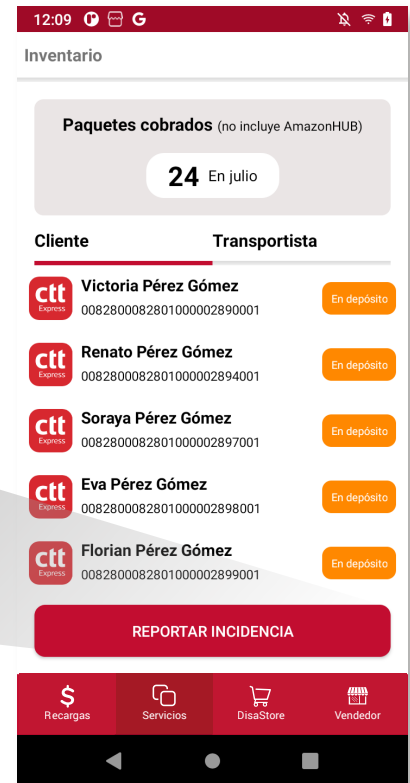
12:09 G

Inventario

Paquetes cobrados (no incluye AmazonHUB)

24 En julio

Cliente

Transportista

ctt Express
Victoria Pérez Gómez
00828000828010000028900001
En depósito

ctt Express
Renato Pérez Gómez
00828000828010000028940001
En depósito

ctt Express
Soraya Pérez Gómez
00828000828010000028970001
En depósito

ctt Express
Eva Pérez Gómez
00828000828010000028980001
En depósito

ctt Express
Florian Pérez Gómez
00828000828010000028990001
En depósito

REPORTAR INCIDENCIA

$
Recargas

Servicios

DisaStore

Vendedor